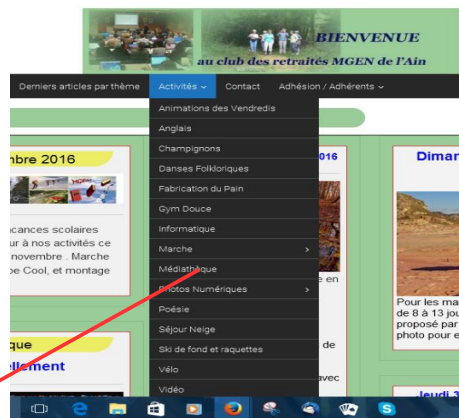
BIENVENUE
au club des retraités MGEN de l'Ain

Derniers articles par thème
Activités
Contact
Adhésion / Adhérents

Animations des Vendredis
Anglais
Champignons
Danses Folkloriques
Fabrication du Pain
Gym Douce
Informatique
Marche
Médiathèque
Photos Numériques
Poésie
Séjour Neige
Ski de fond et raquettes
Vélo
Vidéo

nbre 2016

acances scolaires
ur à nos activités ce
novembre . Marche
pe Cool, et montage

que
llement

016

e en

de

avec

Dimar

Pour les ma
de 8 à 13 jou
proposé par
photo pour e

Jeudi 3